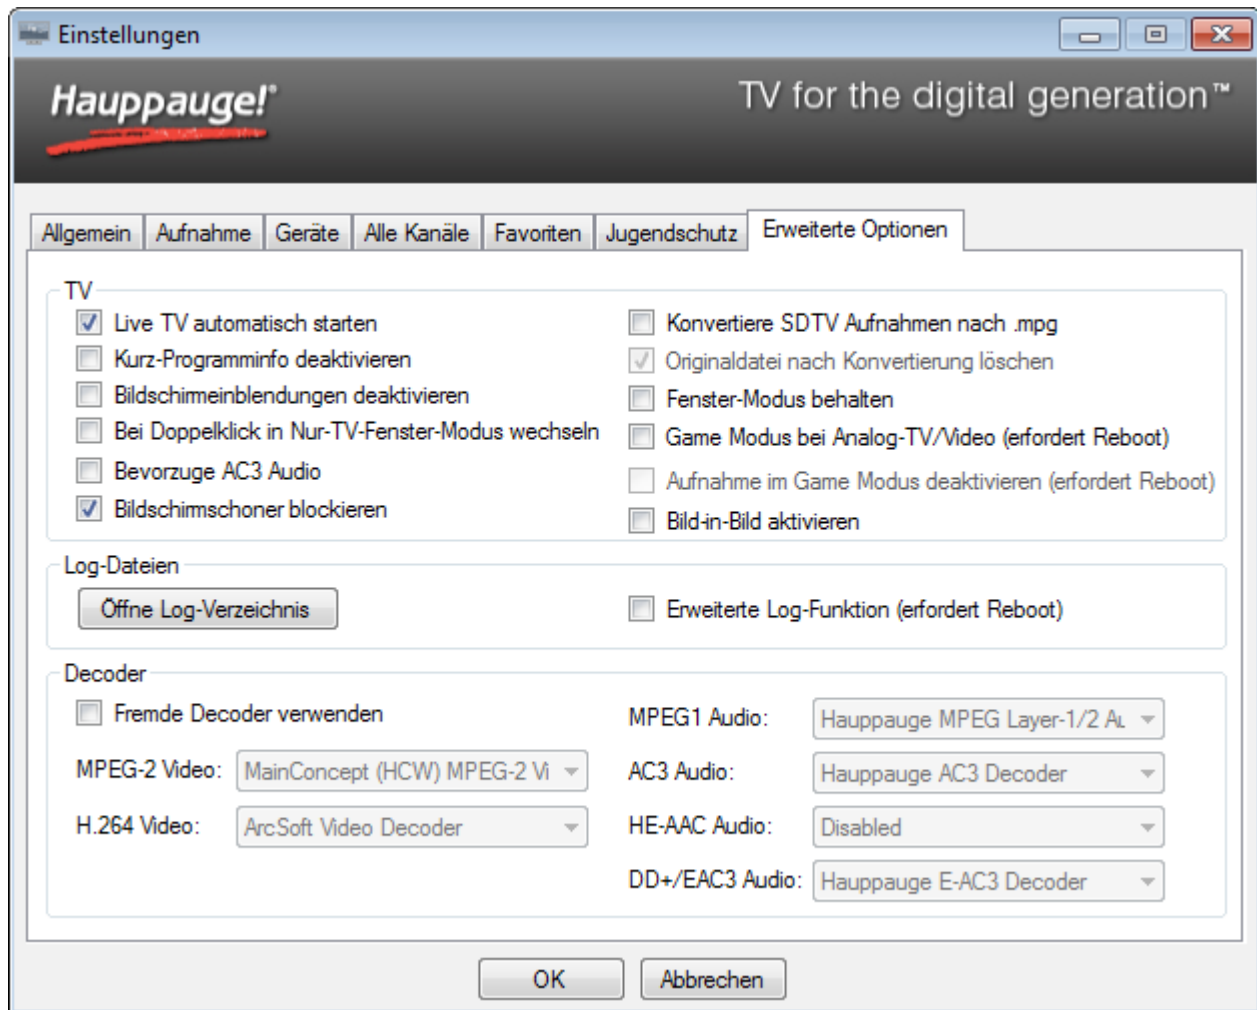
Einstellungen

Hauppauge!

TV for the digital generation™

Allgemein | Aufnahme | Geräte | Alle Kanäle | Favoriten | Jugendschutz | Erweiterte Optionen

TV

Live TV automatisch starten

Kurz-Programminfo deaktivieren

Bildschirmeinblendungen deaktivieren

Bei Doppelklick in Nur-TV-Fenster-Modus wechseln

Bevorzuge AC3 Audio

Bildschirmschoner blockieren

Konvertiere SDTV Aufnahmen nach .mpg

Originaldatei nach Konvertierung löschen

Fenster-Modus behalten

Game Modus bei Analog-TV/Video (erfordert Reboot)

Aufnahme im Game Modus deaktivieren (erfordert Reboot)

Bild-in-Bild aktivieren

Log-Dateien

Öffne Log-Verzeichnis

Erweiterte Log-Funktion (erfordert Reboot)

Decoder

Fremde Decoder verwenden

MPEG-2 Video: MainConcept (HCW) MPEG-2 Vi

H.264 Video: ArcSoft Video Decoder

MPEG1 Audio: Hauppauge MPEG Layer-1/2 Au

AC3 Audio: Hauppauge AC3 Decoder

HE-AAC Audio: Disabled

DD+/EAC3 Audio: Hauppauge E-AC3 Decoder

OK

Abbrechen